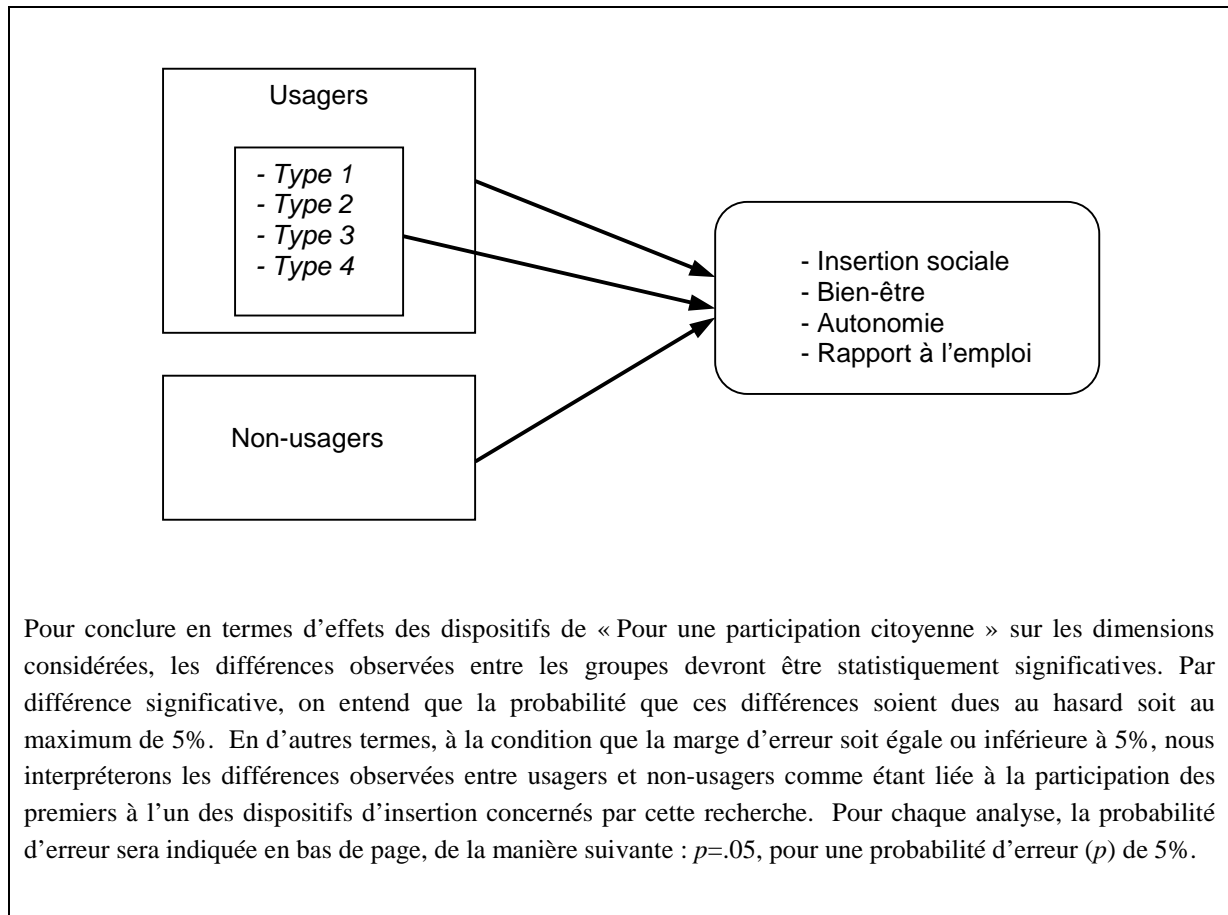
Usagers

- Type 1
- Type 2
- Type 3
- Type 4

- Insertion sociale
- Bien-être
- Autonomie
- Rapport à l'emploi

Non-usagers

Pour conclure en termes d'effets des dispositifs de « Pour une participation citoyenne » sur les dimensions considérées, les différences observées entre les groupes devront être statistiquement significatives. Par différence significative, on entend que la probabilité que ces différences soient dues au hasard soit au maximum de 5%. En d'autres termes, à la condition que la marge d'erreur soit égale ou inférieure à 5%, nous interpréterons les différences observées entre usagers et non-usagers comme étant liée à la participation des premiers à l'un des dispositifs d'insertion concernés par cette recherche. Pour chaque analyse, la probabilité d'erreur sera indiquée en bas de page, de la manière suivante : $p$=.05, pour une probabilité d'erreur ($p$) de 5%.